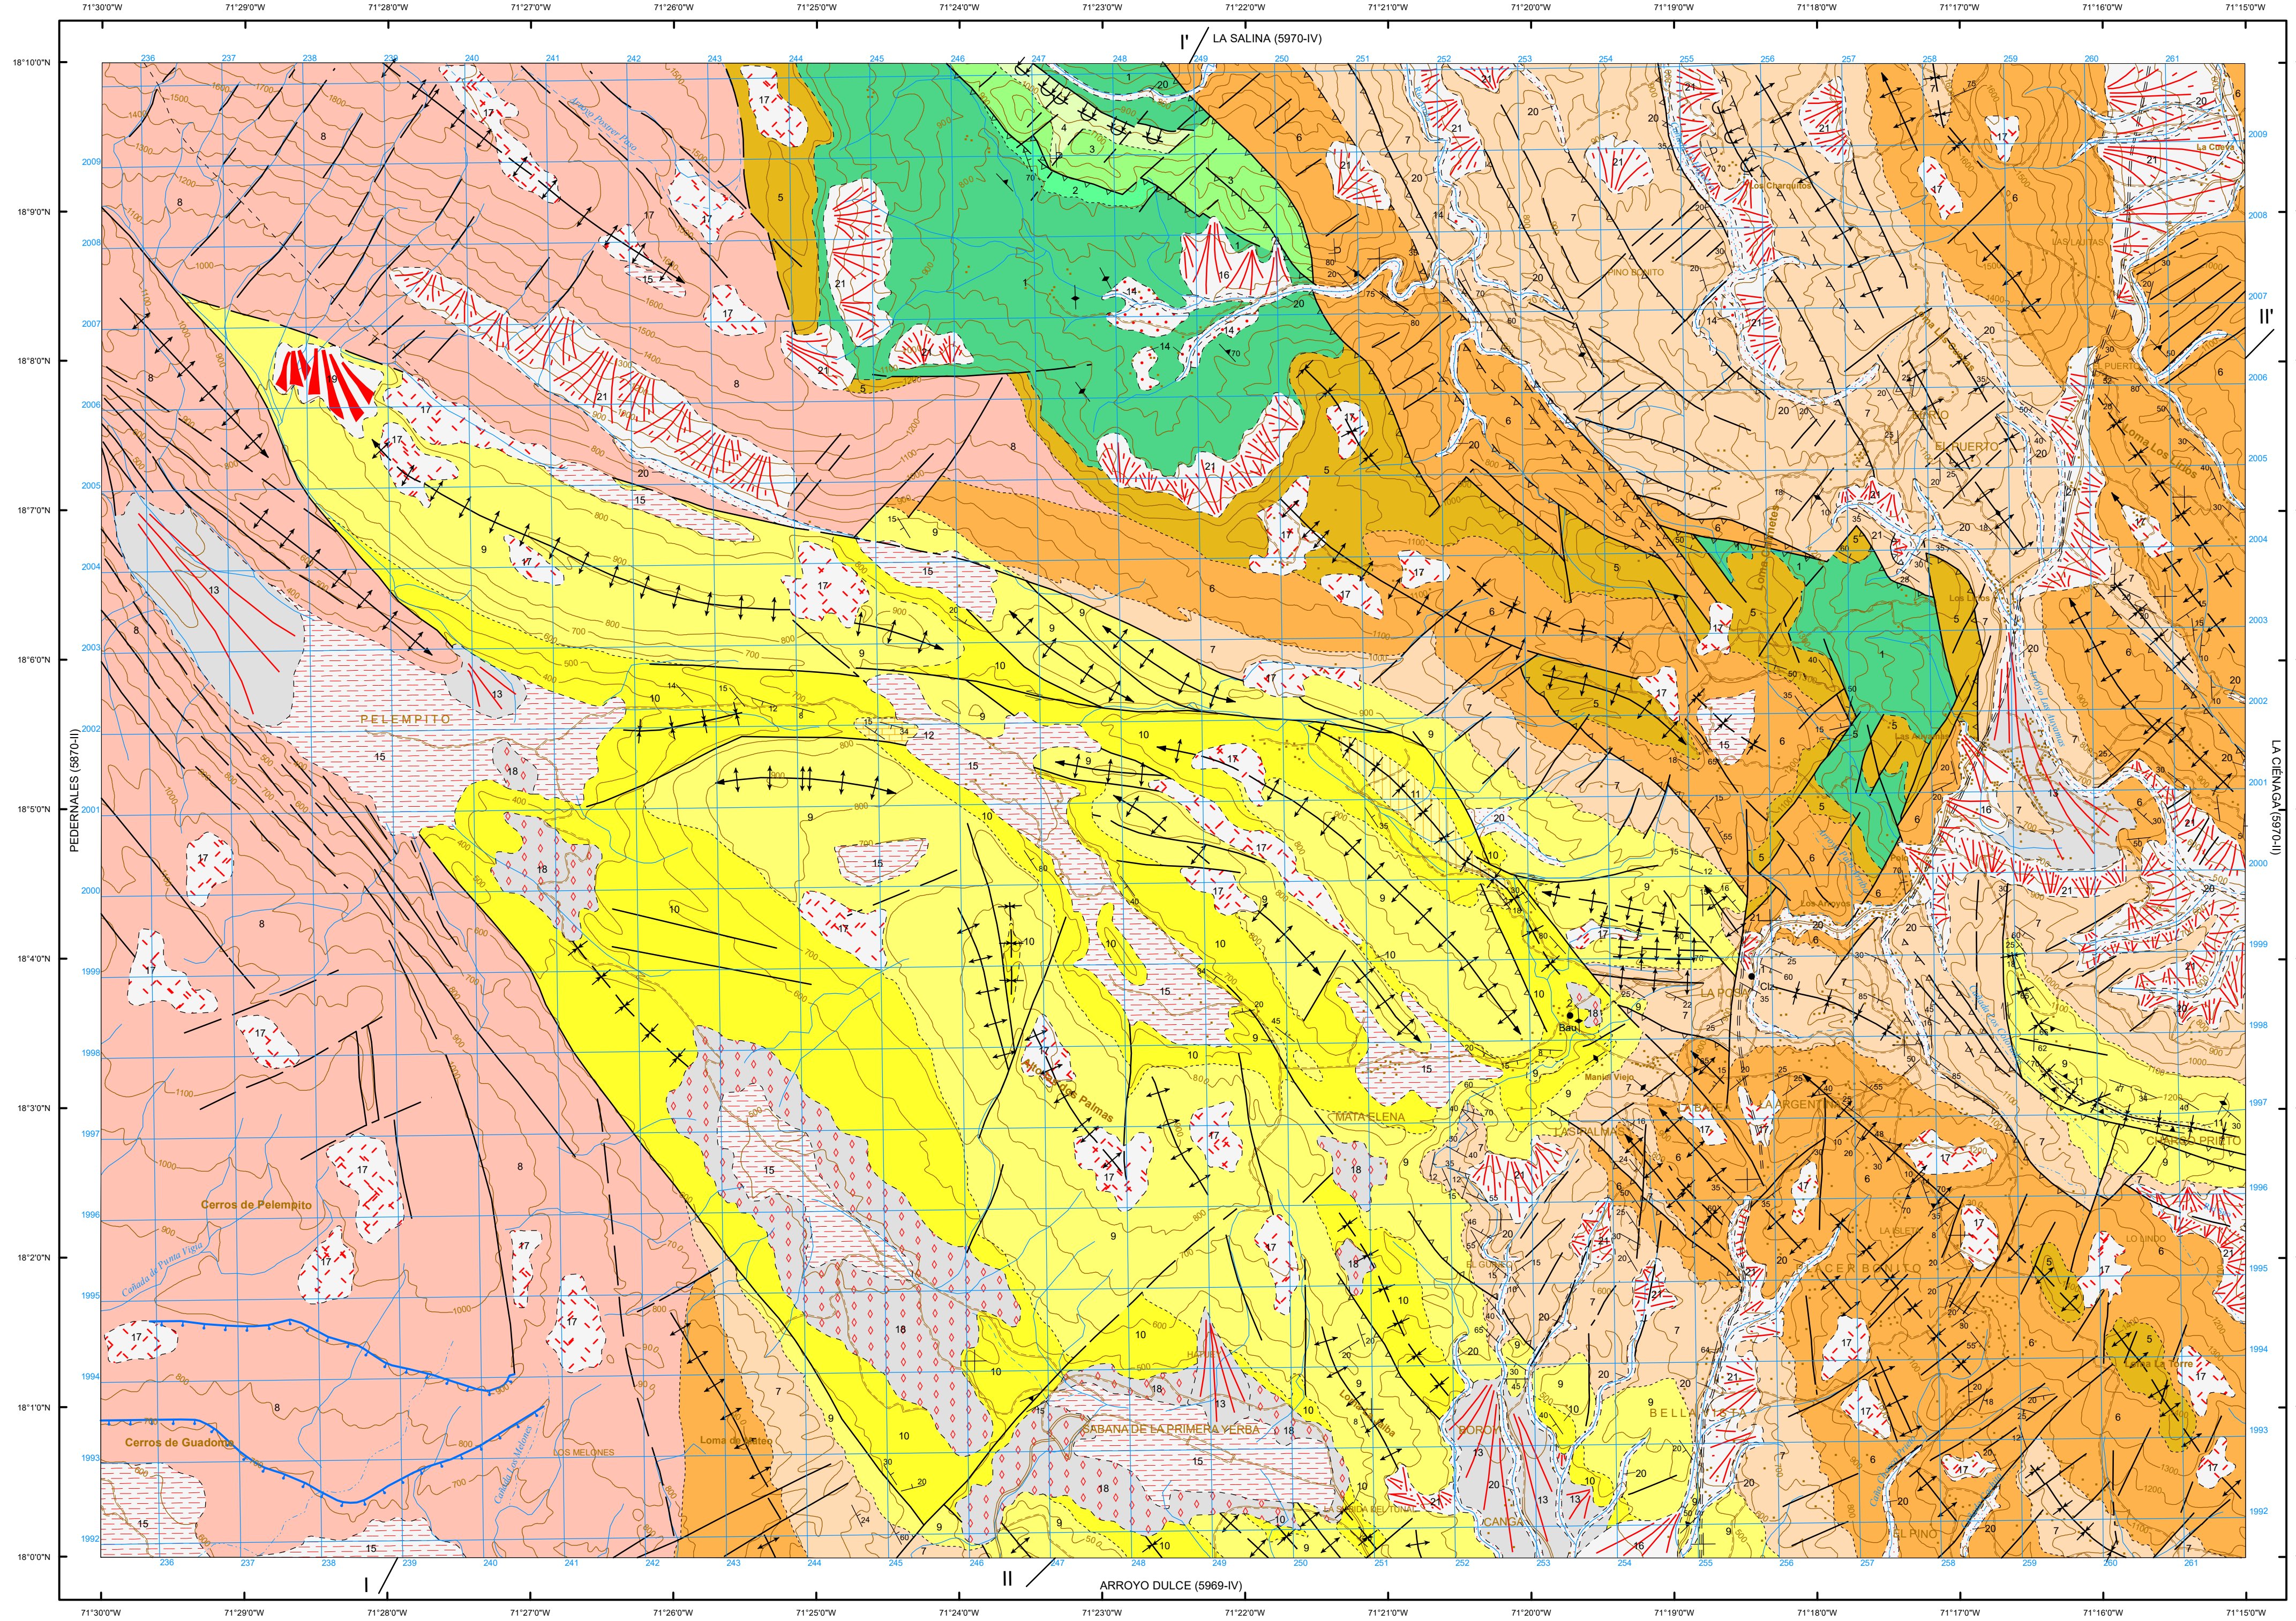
71°30'0"W 71°29'0"W 71°28'0"W 71°27'0"W 71°26'0"W 71°25'0"W 71°24'0"W 71°23'0"W 71°22'0"W 71°21'0"W 71°20'0"W 71°19'0"W 71°18'0"W 71°17'0"W 71°16'0"W 71°15'0"W

I' LA SALINA (5970-IV)

18°10'0"N
18°9'0"N
18°8'0"N
18°7'0"N
18°6'0"N
18°5'0"N
18°4'0"N
18°3'0"N
18°2'0"N
18°1'0"N
18°0'0"N

PEDERNALES (5870-II)

LA CIÉNAGA (5970-III)

II'

PELEMPITO

Cerros de Pelempito

Cerros de Guadonal

LOS MELONES

Loma de Mateo

SABANA DE LA PRIMERA YERBA

MATA ELENA

Loma Los Palmas

LA ROSA

Baitoa

Manuel Viejo

LAS PALMAS

BELLA

CANGA

BORDA

ARGENTINA

EL PUERTO

Loma Los Lanos

CHARCO PRIETO

EL PINO

Loma La Torre

LO VANO

La Charquita

LAS LAJAS

PINO BONITO

Los Lanos

La Ceiba

I

II

ARROYO DULCE (5969-IV)

71°30'0"W 71°29'0"W 71°28'0"W 71°27'0"W 71°26'0"W 71°25'0"W 71°24'0"W 71°23'0"W 71°22'0"W 71°21'0"W 71°20'0"W 71°19'0"W 71°18'0"W 71°17'0"W 71°16'0"W 71°15'0"W